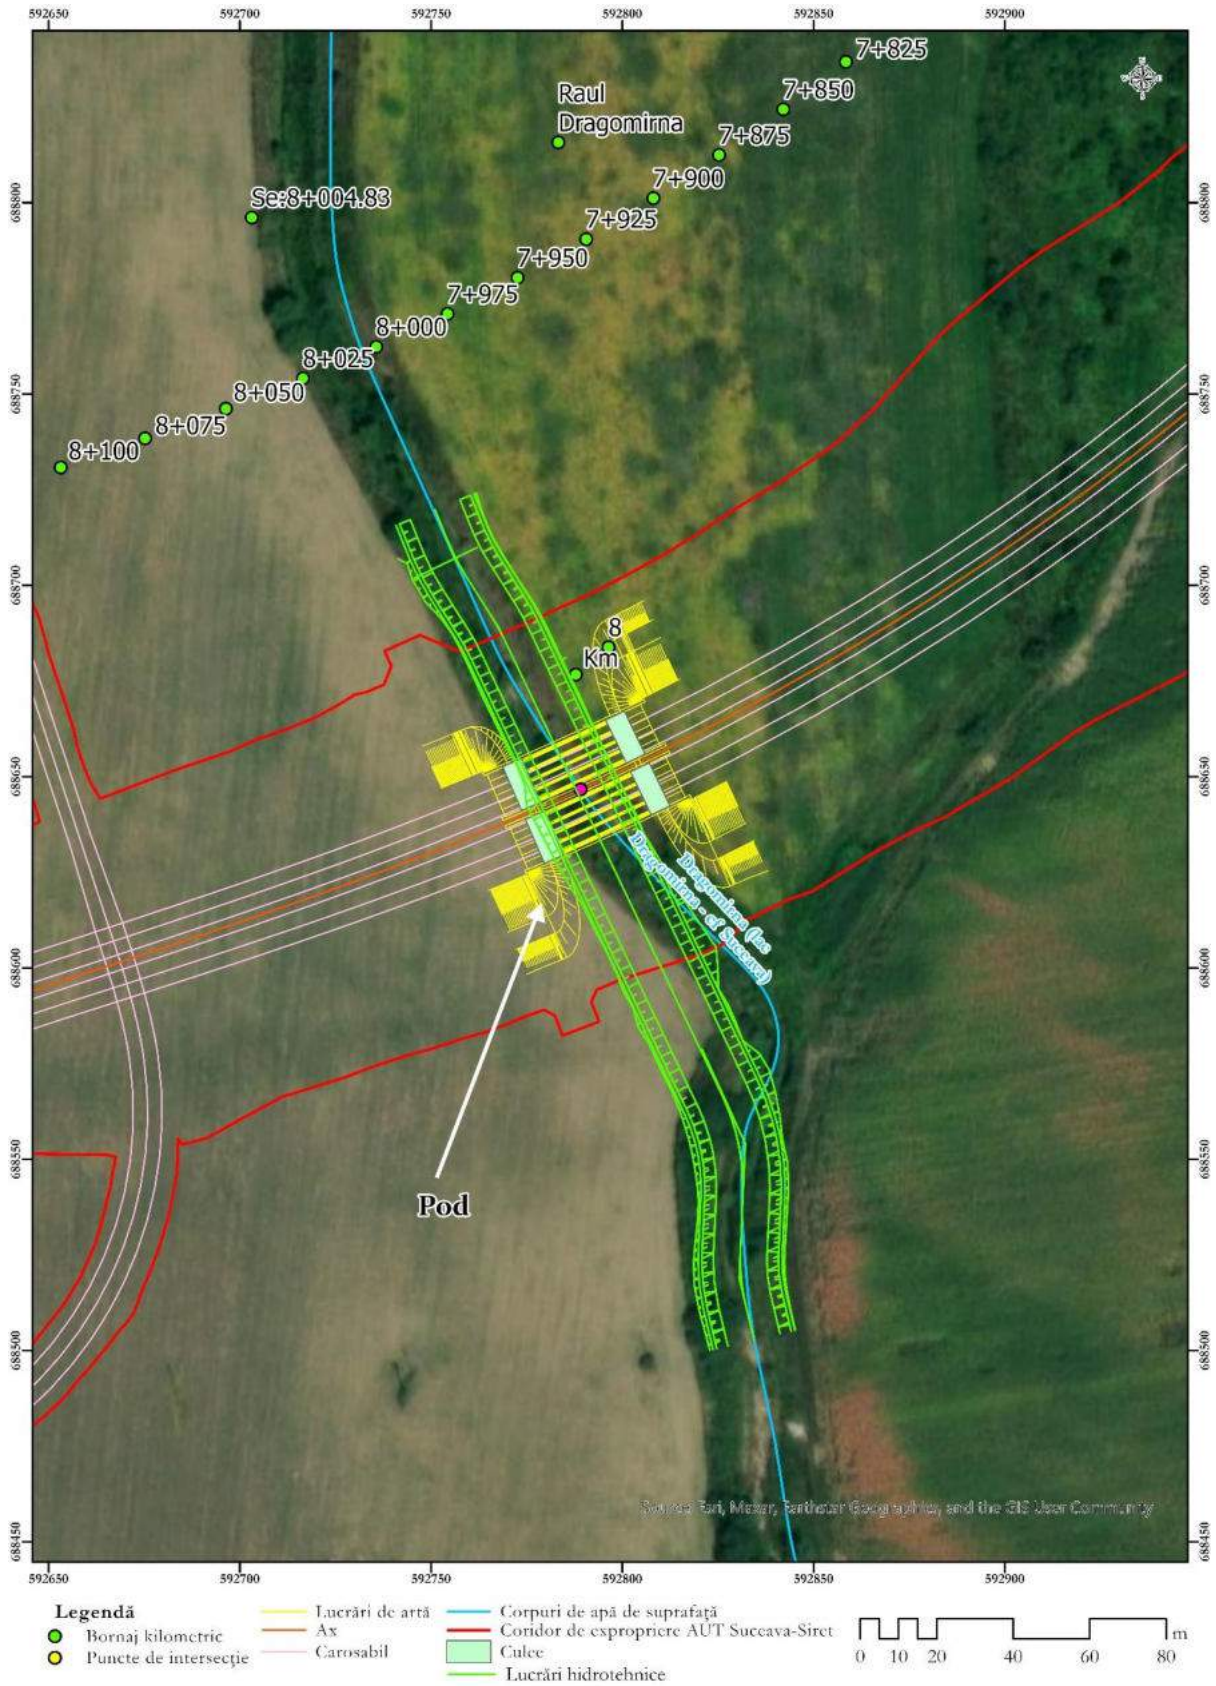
592650 592700 592750 592800 592850 592900

7+825
7+850
Raul Dragomirna
7+875
7+900
Se:8+004.83
7+925
7+950
7+975
8+000
8+025
8+050
8+075
8+100

688800
688750
688700
688650
688600
688550
688500
688450

8
Km

Dragomirna (Izc Dragomirna - cf Suceava)

Pod

Source: Esri, Maxar, Earthstar Geographics, and the GIS User Community

592650 592700 592750 592800 592850 592900

Legendă
Bornaj kilometric
Puncte de intersecție
Lucrări de artă
Ax
Carosabil
Corpuri de apă de suprafață
Coridor de expropriere AUT Suceava-Siret
Culee
Lucrări hidrotehnice

0 10 20 40 60 80 m